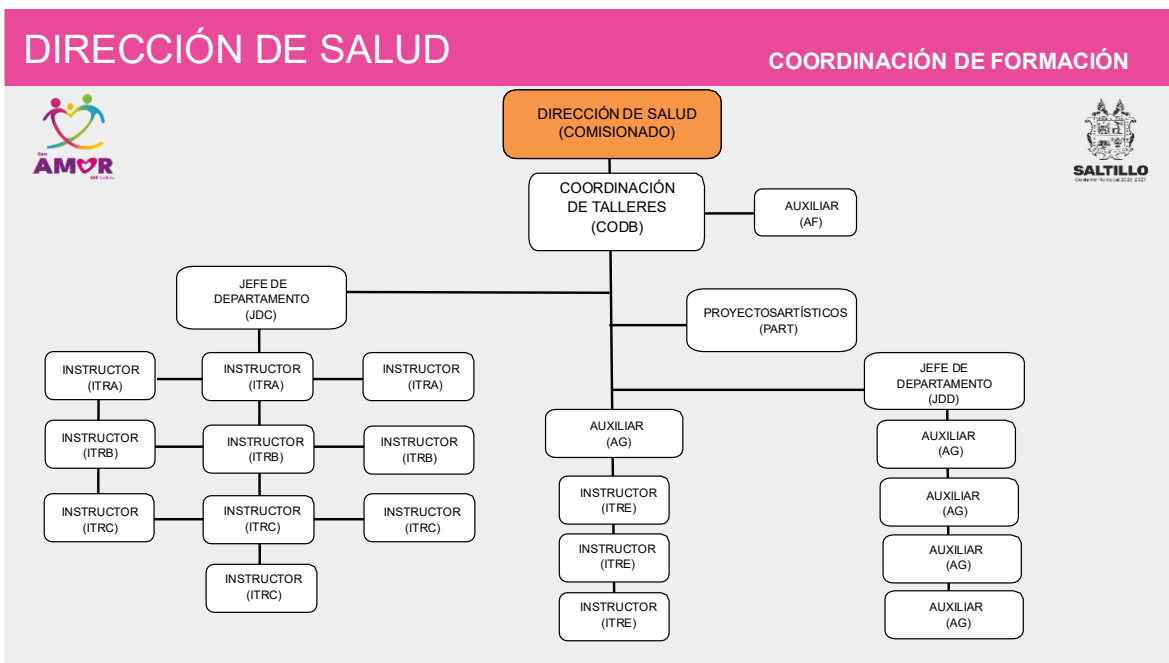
DIRECCIÓN DE SALUD

COORDINACIÓN DE FORMACIÓN

Con AMOR DIF Saltillo

SALTILLO
Gobierno Municipal 2018-2021

DIRECCIÓN DE SALUD (COMISIONADO)

COORDINACIÓN DE TALLERES (CODB)

AUXILIAR (AF)

JEFE DE DEPARTAMENTO (JDC)

PROYECTOSARTÍSTICOS (PART)

INSTRUCTOR (ITRA)

INSTRUCTOR (ITRA)

INSTRUCTOR (ITRA)

JEFE DE DEPARTAMENTO (JDD)

INSTRUCTOR (ITRB)

INSTRUCTOR (ITRB)

INSTRUCTOR (ITRB)

AUXILIAR (AG)

AUXILIAR (AG)

INSTRUCTOR (ITRC)

INSTRUCTOR (ITRC)

INSTRUCTOR (ITRC)

INSTRUCTOR (ITRE)

AUXILIAR (AG)

INSTRUCTOR (ITRE)

AUXILIAR (AG)

INSTRUCTOR (ITRC)

INSTRUCTOR (ITRE)

AUXILIAR (AG)